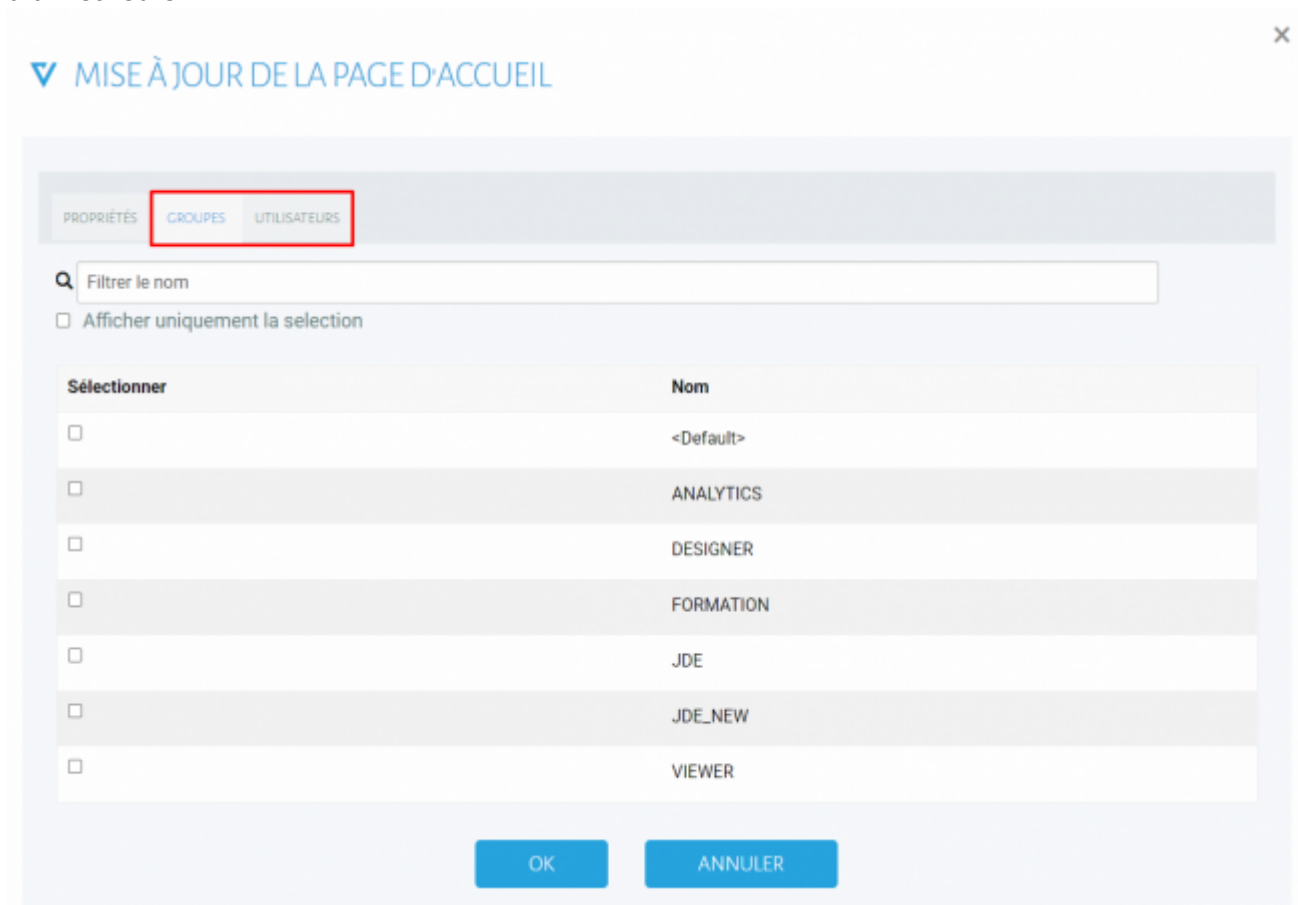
×

MISE À JOUR DE LA PAGE D'ACCUEIL

PROPRIÉTÉS GROUPES UTILISATEURS

Filtrer le nom

Afficher uniquement la selection

| Sélectionner | Nom |
|---|---|
| | <Default> |
| | ANALYTICS |
| | DESIGNER |
| | FORMATION |
| | JDE |
| | JDE_NEW |
| | VIEWER |

OK ANNULER